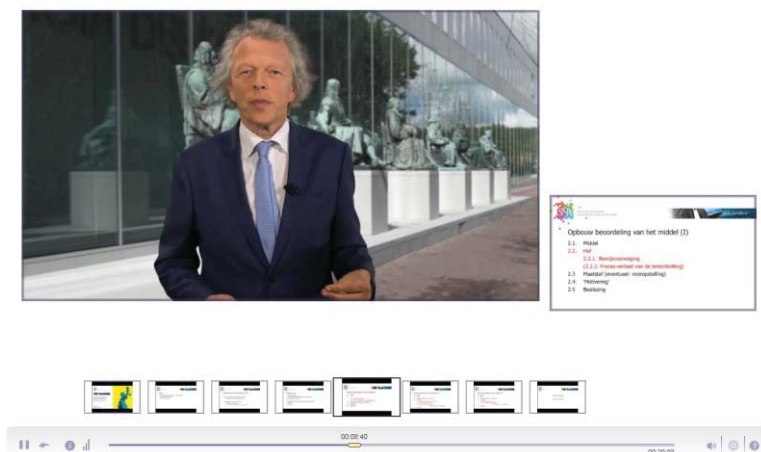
Opbouw beoordeling van het middel (I)

2.1. Middel
2.2. Hof
2.2.1. Beenjaarsvraging
2.2.2. Fiscale verband van de bestellerling
2.3. Maatstaf (eventueel: voorspelling)
2.4. 'Motivering'
2.5. Beslissing

00:01:40